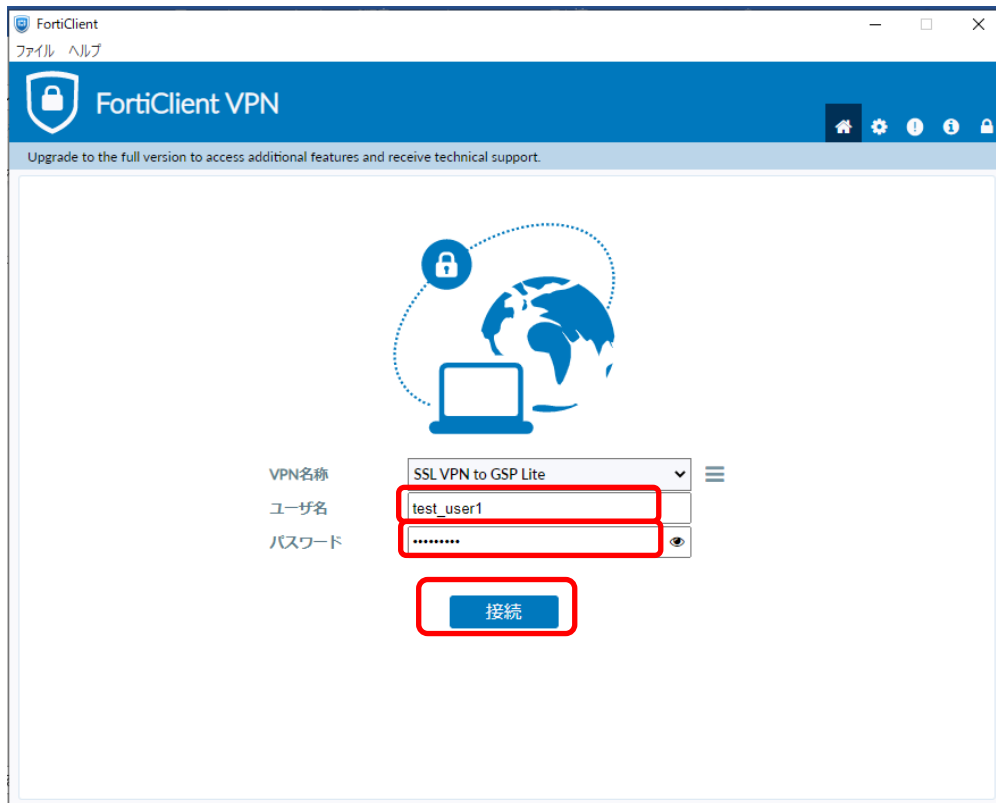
FortiClient

ファイル ヘルプ

FortiClient VPN

Upgrade to the full version to access additional features and receive technical support.

VPN名称 SSL VPN to GSP Lite

ユーザ名 test_user1

パスワード •••••••••

接続